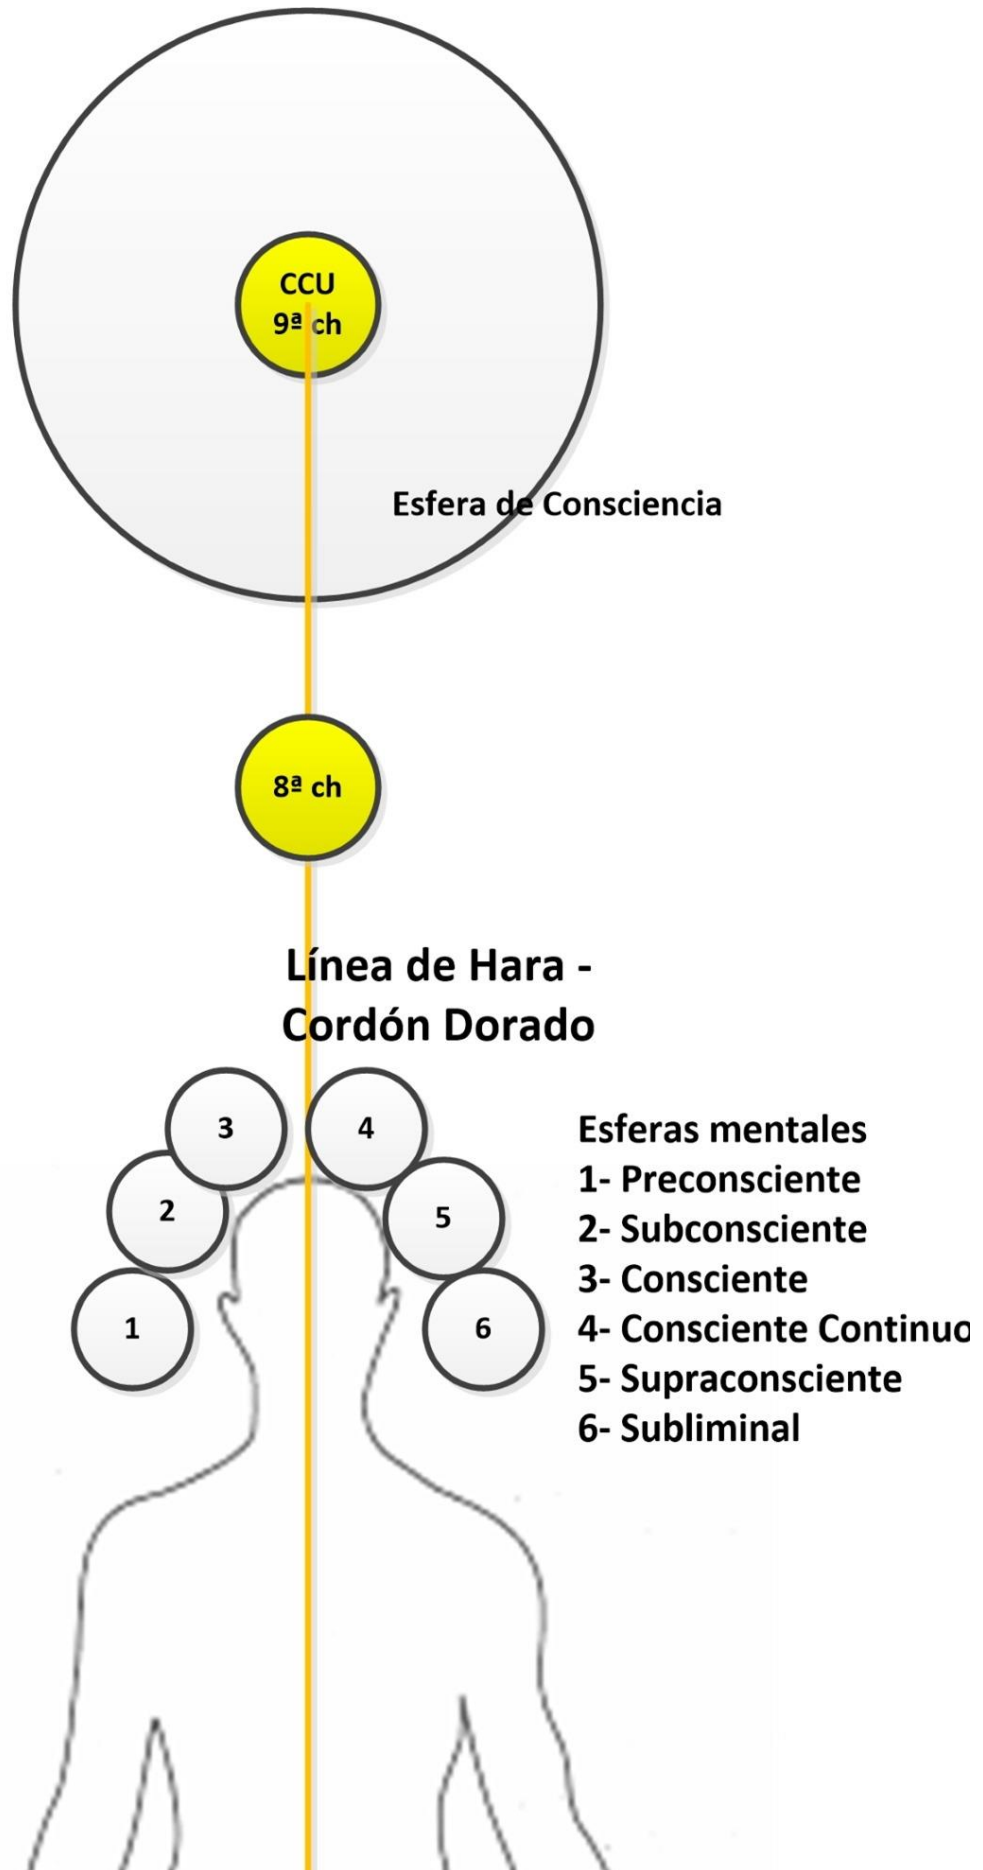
CCU
9ª ch

Esfera de Consciencia

8ª ch

Línea de Hara - Cordón Dorado

3
4
2
5
1
6

Esferas mentales
1- Preconsciente
2- Subconsciente
3- Consciente
4- Consciente Continuo
5- Supraconsciente
6- Subliminal